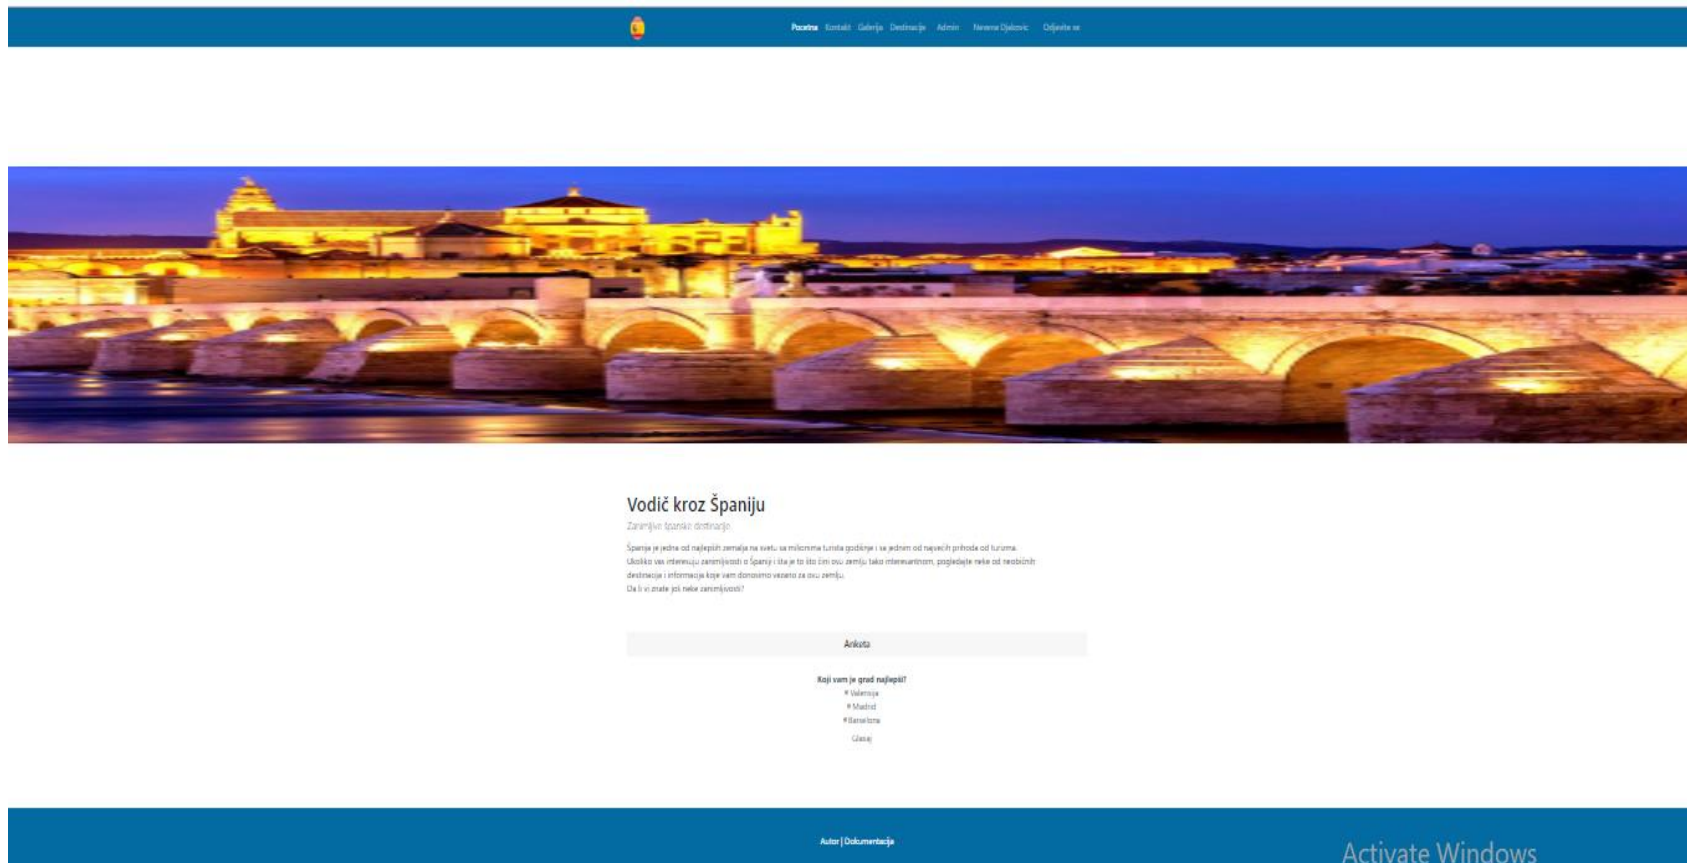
Pocetna Kontakt Galerija Destinacije Admin Nevena Djakovic Odjavite se

Vodič kroz Španiju

Zanimljive španske destinacije

Španija je jedna od najlepših zemalja na svetu sa milionima turista godišnje i sa jednim od najvećih prihoda od turizma. Ukoliko vas interesuju zanimljivosti o Španiji i šta je to što čini ovu zemlju tako interesantnom, pogledajte neke od neobičnih destinacija i informacija koje vam donosimo vezano za ovu zemlju.
Da li vi znate još neke zanimljivosti?

Anketa

Koji vam je grad najlepši?
Valensija
Madrid
Barselona

Glasaj

Autor | Dokumentacija

Activate Windows